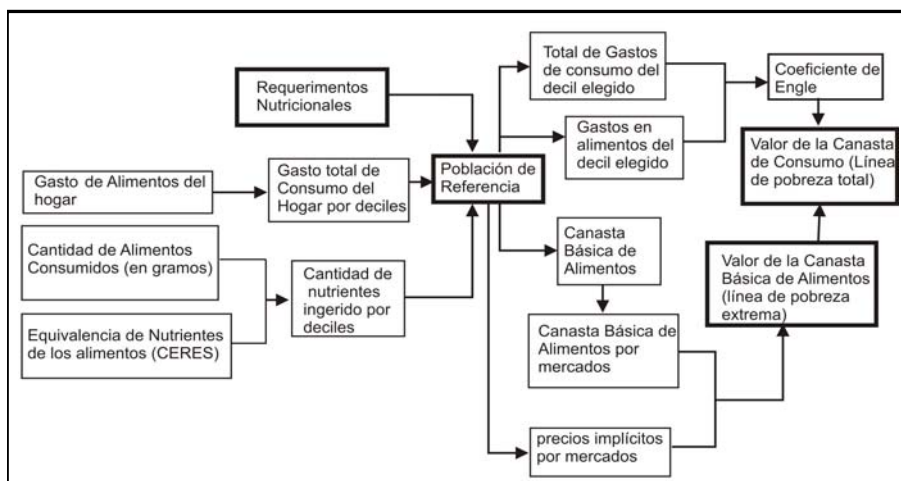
Requerimentos Nutricionales

Gasto de Alimentos del hogar

Gasto total de Consumo del Hogar por deciles

Cantidad de Alimentos Consumidos (en gramos)

Equivalencia de Nutrientes de los alimentos (CERES)

Cantidad de nutrientes ingerido por deciles

Población de Referencia

Total de Gastos de consumo del decil elegido

Gastos en alimentos del decil elegido

Coeficiente de Engle

Valor de la Canasta de Consumo (Línea de pobreza total)

Canasta Básica de Alimentos

Canasta Básica de Alimentos por mercados

Valor de la Canasta Básica de Alimentos (línea de pobreza extrema)

precios implícitos por mercados